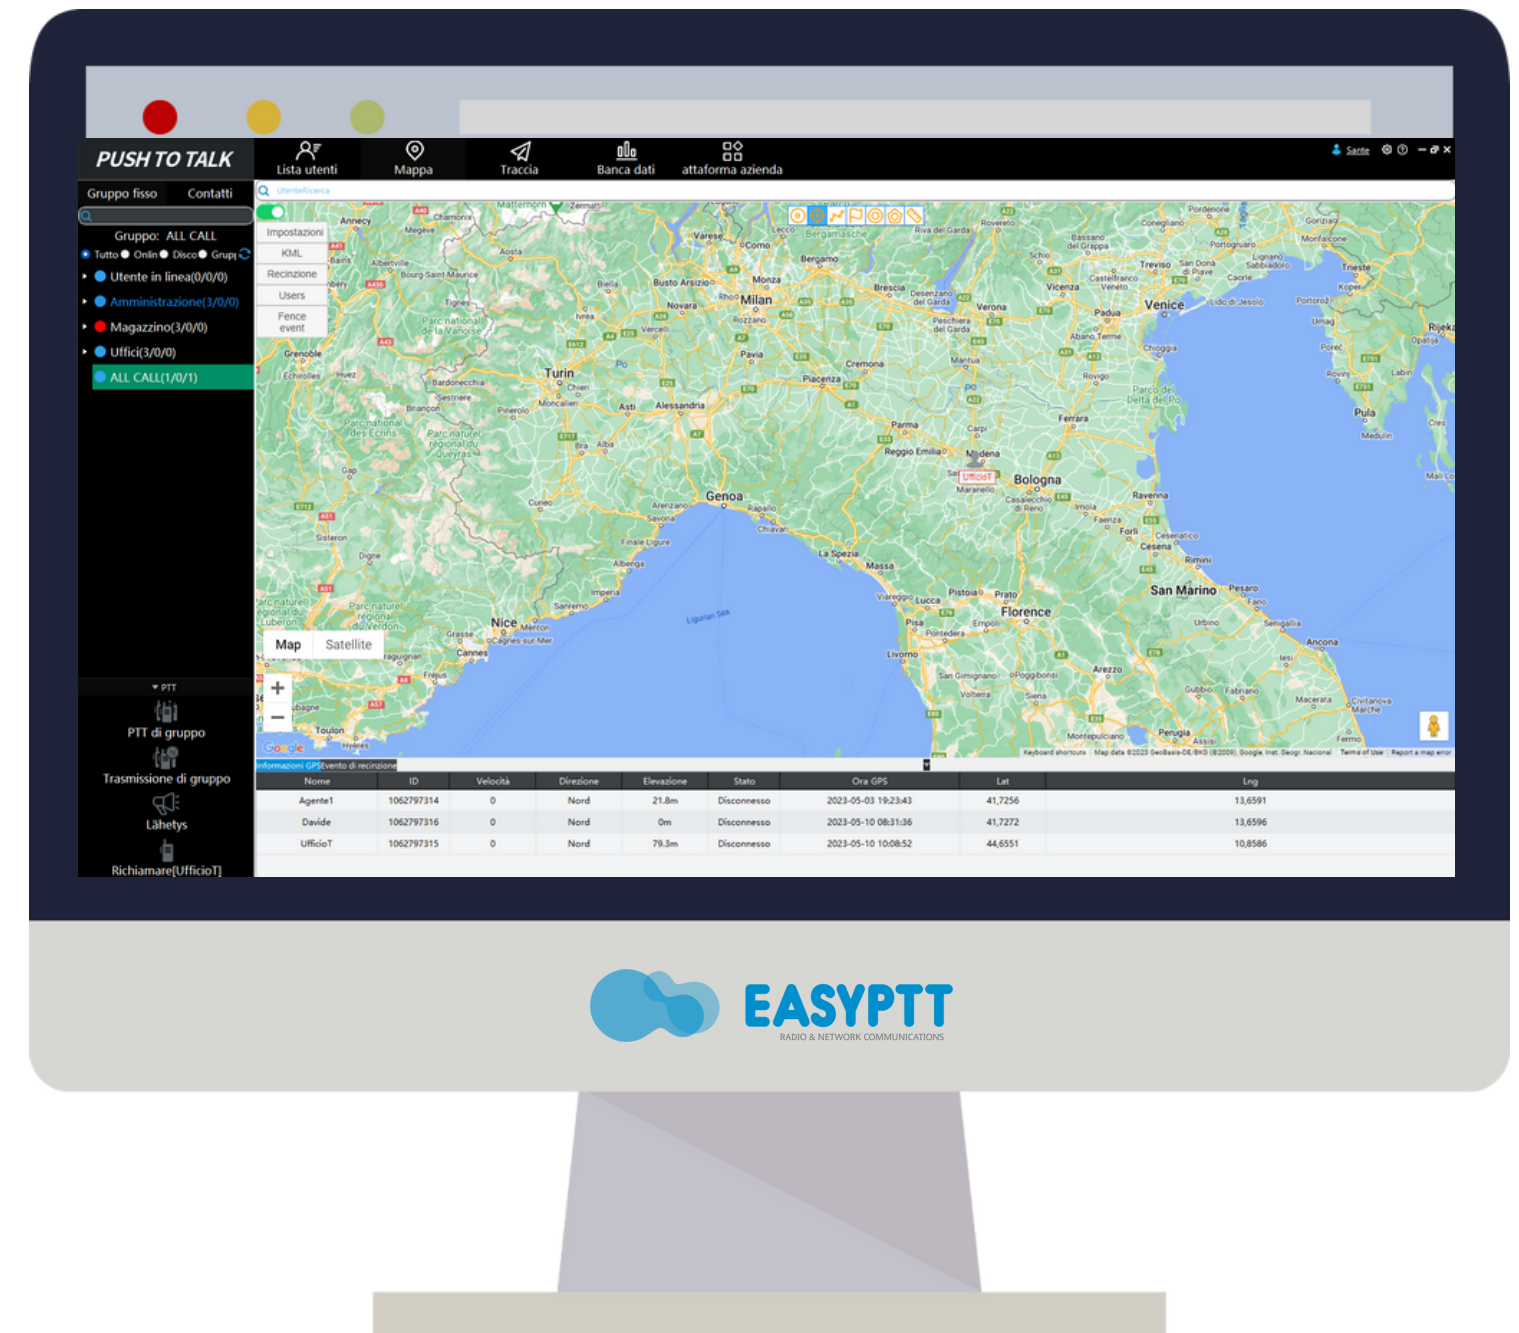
PUSH TO TALK

Lista utenti
Mappa
Traccia
Banca dati
attaforma azienda

Sante

Gruppo fisso
Contatti

Gruppo: ALL CALL
Tutto Onlin Disco Grup

Utente in linea(0/0/0)
Amministrazione(3/0/0)
Magazzino(3/0/0)
Uffici(3/0/0)
ALL CALL(1/0/1)

UtenteRicerca

Impostazioni
KML
Recinzione
Users
Fence event

Map
Satellite

Turin
Milan
Genoa
Bologna
Florence
Venice
San Marino
Nice
Ligurian Sea

Google
Keyboard shortcuts Map data ©2023 GeoBasis-DE/BKG (©2009), Google, Inst. Geogr. Nacional Terms of Use Report a map error

PTT
PTT di gruppo
Trasmissione di gruppo
Lähetys
Richiamare[UfficioT]

Informazioni GPS Evento di recinzione

| Nome | ID | Velocità | Direzione | Elevazione | Stato | Ora GPS | Lat | Lng |
|---|---|---|---|---|---|---|---|---|
| Agente1 | 1062797314 | 0 | Nord | 21.8m | Disconnesso | 2023-05-03 19:23:43 | 41,7256 | 13,6591 |
| Davide | 1062797316 | 0 | Nord | 0m | Disconnesso | 2023-05-10 08:31:36 | 41,7272 | 13,6596 |
| UfficioT | 1062797315 | 0 | Nord | 79.3m | Disconnesso | 2023-05-10 10:08:52 | 44,6551 | 10,8586 |

EASYPTT
RADIO & NETWORK COMMUNICATIONS